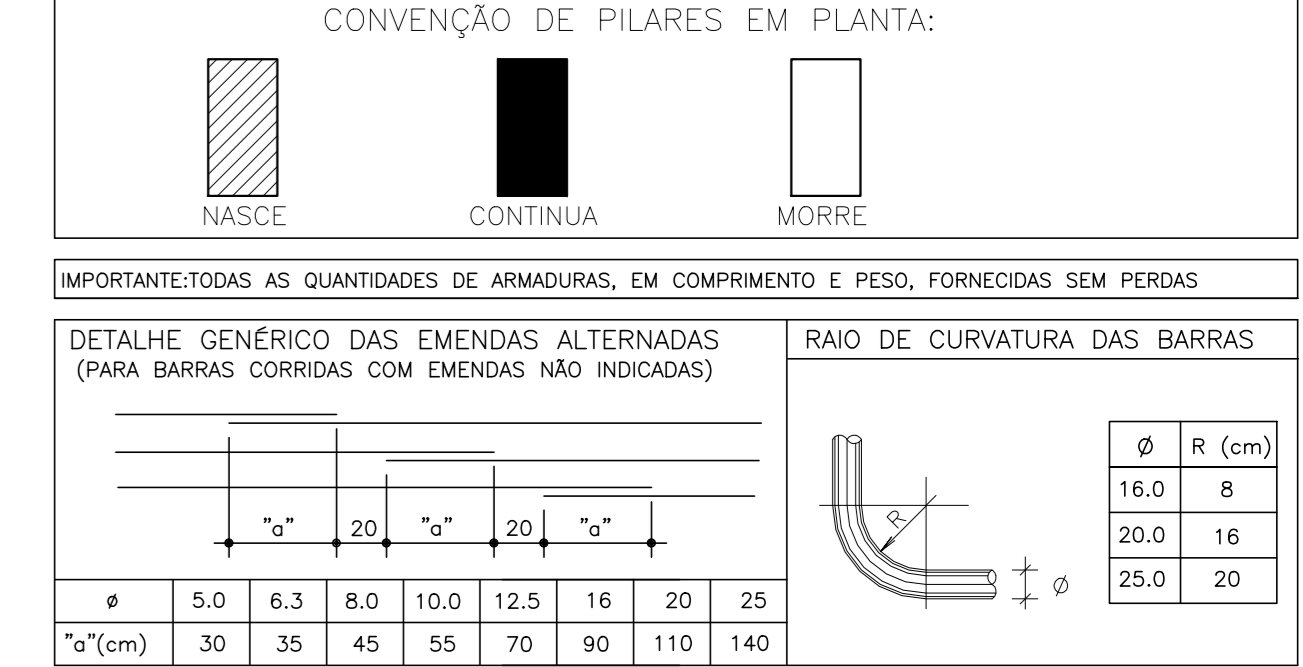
CONVENÇÃO DE PILARES EM PLANTA:

NASCE

CONTINUA

MORRE

IMPORTANTE:TODAS AS QUANTIDADES DE ARMADURAS, EM COMPRIMENTO E PESO, FORNECIDAS SEM PERDAS

DETALHE GENÉRICO DAS EMENDAS ALTERNADAS
(PARA BARRAS CORRIDAS COM EMENDAS NÃO INDICADAS)

"a" 20 "a" 20 "a"

| ø | 5.0 | 6.3 | 8.0 | 10.0 | 12.5 | 16 | 20 | 25 |
|---|---|---|---|---|---|---|---|---|
| "a"(cm) | 30 | 35 | 45 | 55 | 70 | 90 | 110 | 140 |

RAIO DE CURVATURA DAS BARRAS

R

ø

| ø | R (cm) |
|---|---|
| 16.0 | 8 |
| 20.0 | 16 |
| 25.0 | 20 |